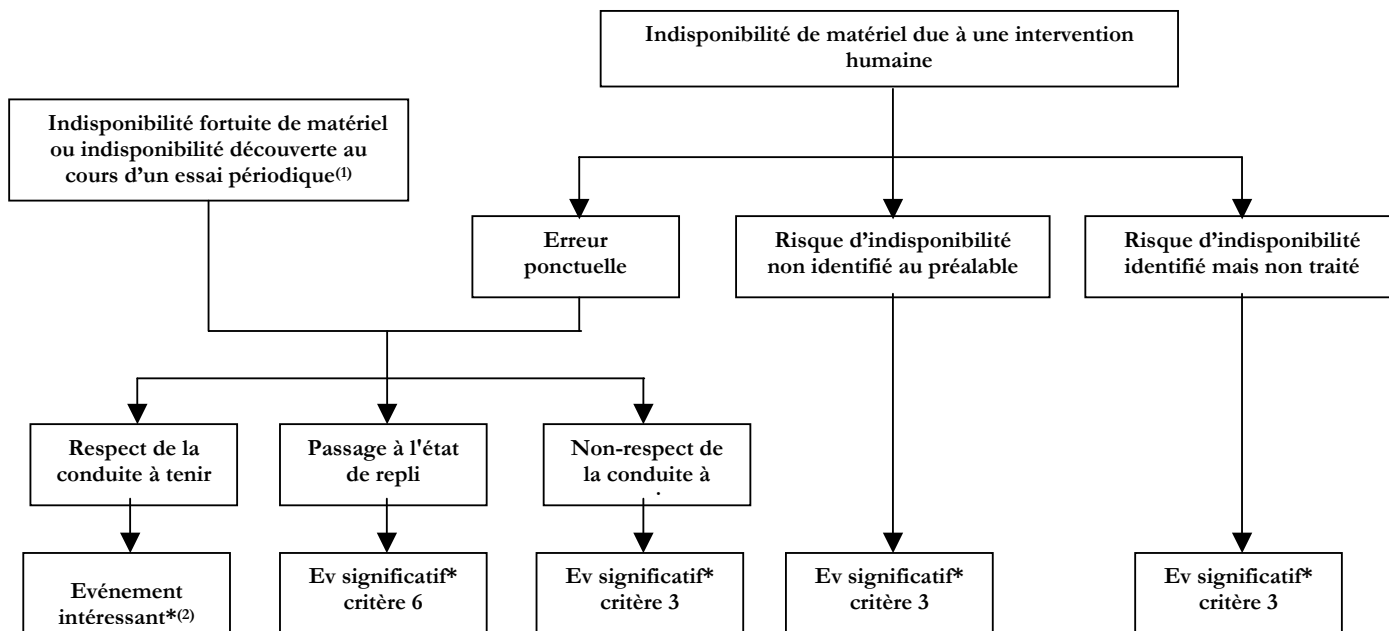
Indisponibilité de matériel due à une intervention humaine

Indisponibilité fortuite de matériel ou indisponibilité découverte au cours d'un essai périodique$^{(1)}$

Erreur ponctuelle

Risque d'indisponibilité non identifié au préalable

Risque d'indisponibilité identifié mais non traité

Respect de la conduite à tenir

Passage à l'état de repli

Non-respect de la conduite à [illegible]

Evénement intéressant*$^{(2)}$

Ev significatif* critère 6

Ev significatif* critère 3

Ev significatif* critère 3

Ev significatif* critère 3